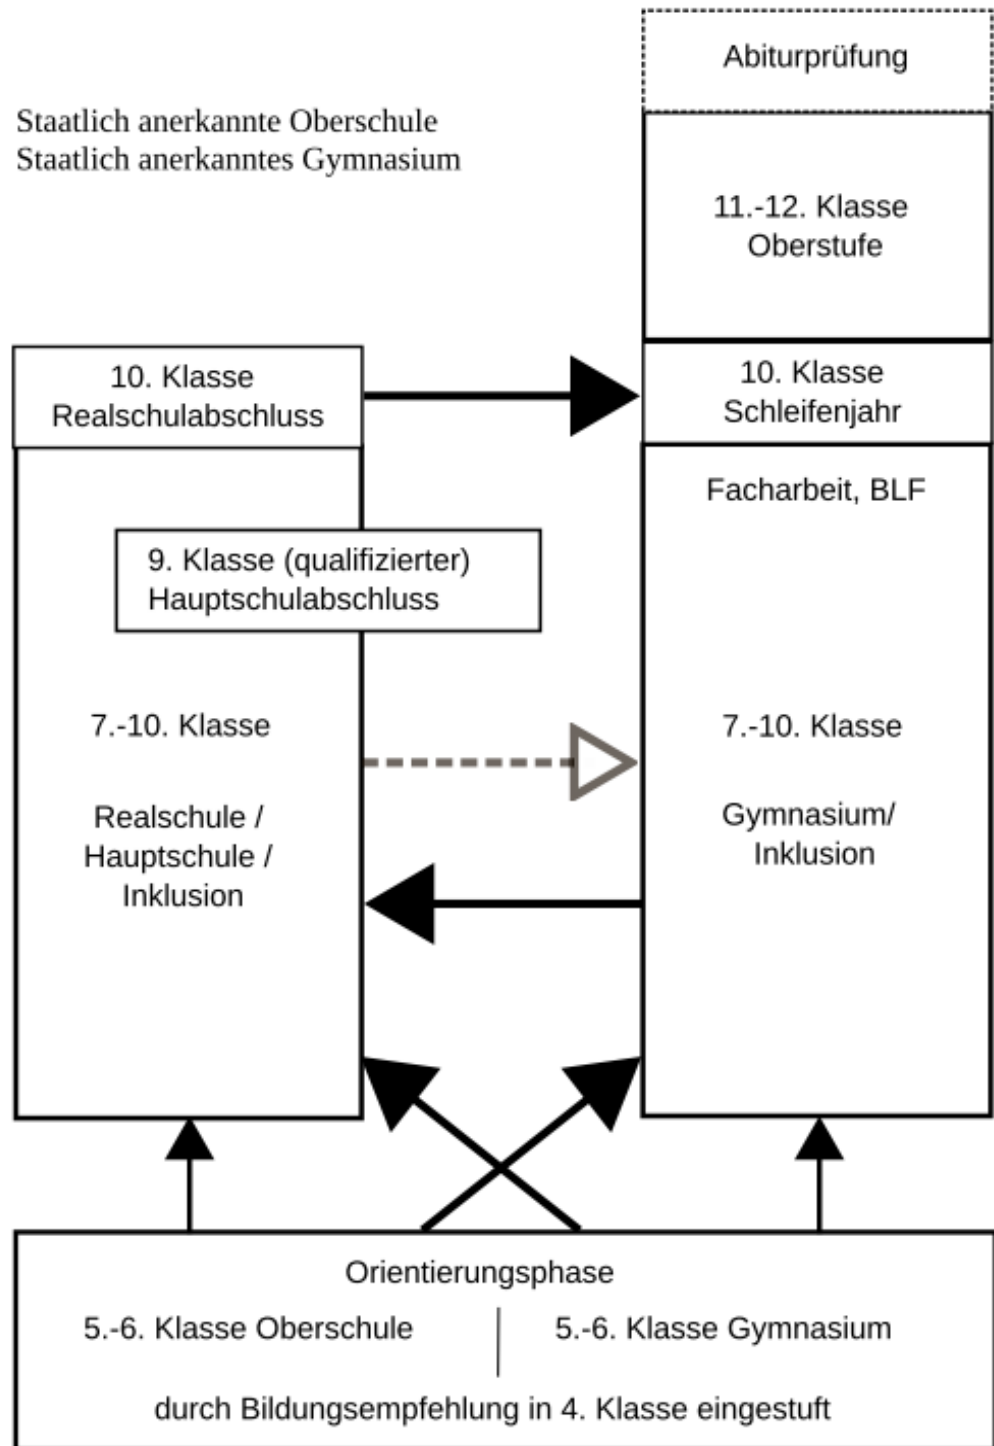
Abiturprüfung

Staatlich anerkannte Oberschule
Staatlich anerkanntes Gymnasium

11.-12. Klasse
Oberstufe

10. Klasse
Realschulabschluss

10. Klasse
Schleifenjahr

Facharbeit, BLF

9. Klasse (qualifizierter)
Hauptschulabschluss

7.-10. Klasse

Realschule /
Hauptschule /
Inklusion

7.-10. Klasse

Gymnasium/
Inklusion

Orientierungsphase

5.-6. Klasse Oberschule

5.-6. Klasse Gymnasium

durch Bildungsempfehlung in 4. Klasse eingestuft